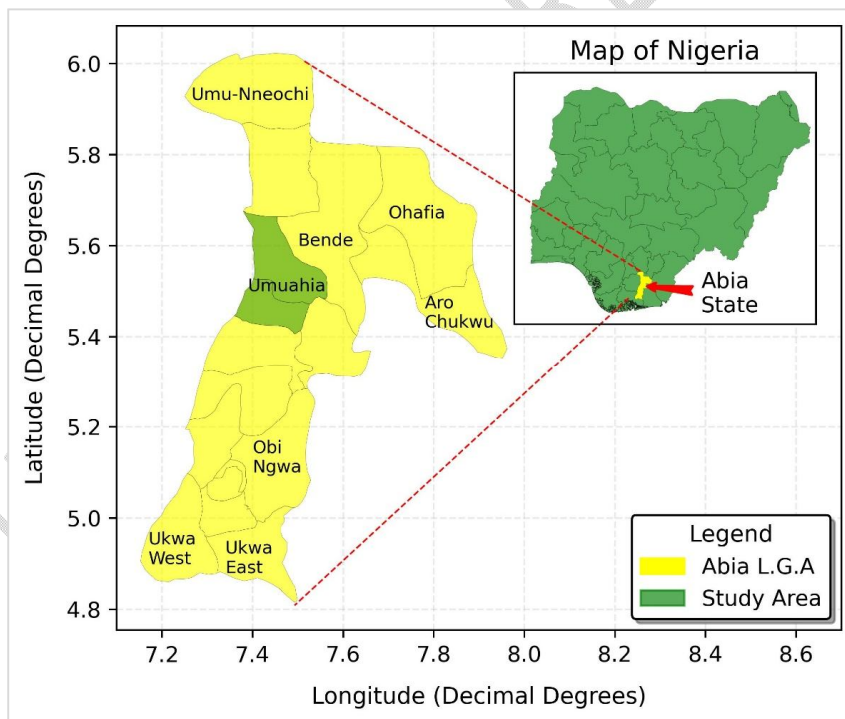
Map of Nigeria

Abia State

Umu-Nneochi

Ohafia

Bende

Umuahia

Aro Chukwu

Obi Ngwa

Ukwa West

Ukwa East

Legend
Abia L.G.A
Study Area

Latitude (Decimal Degrees)

6.0
5.8
5.6
5.4
5.2
5.0
4.8

7.2
7.4
7.6
7.8
8.0
8.2
8.4
8.6

Longitude (Decimal Degrees)